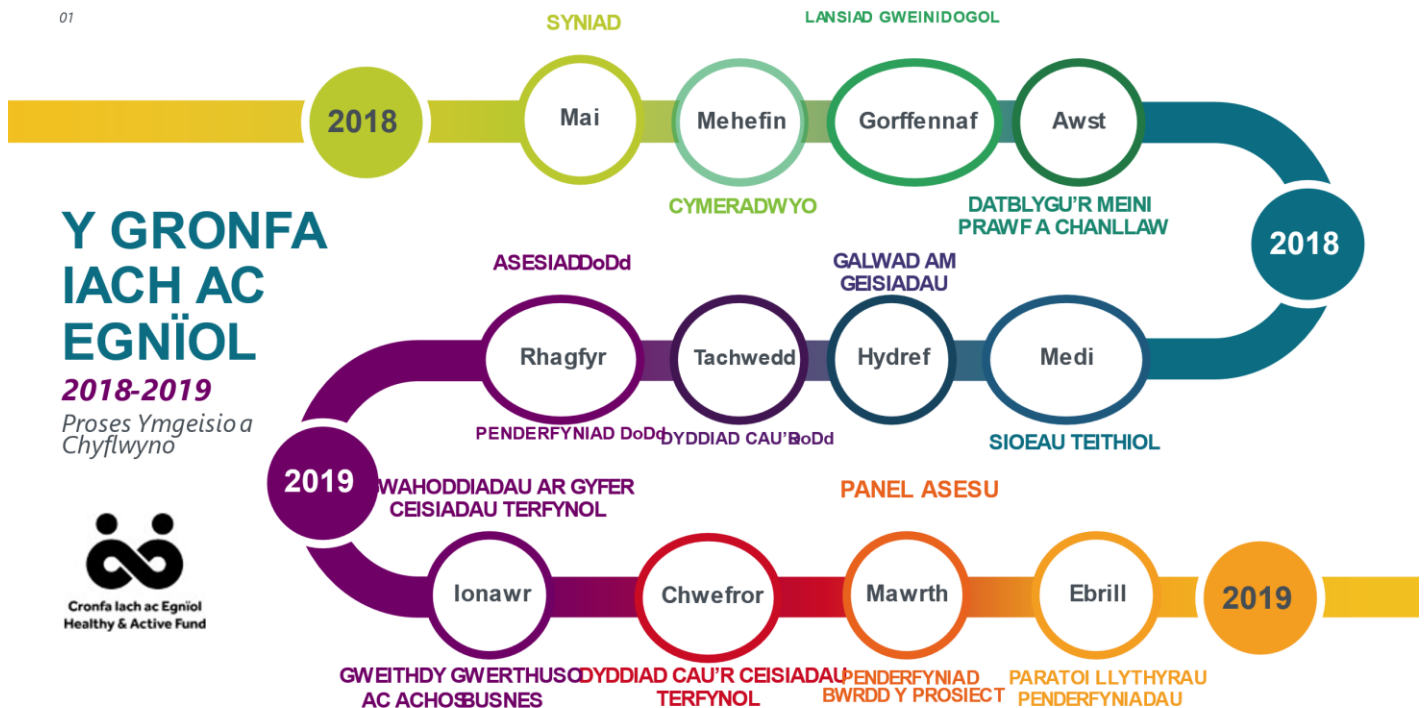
01

Y GRONFA IACH AC EGNÏOL
2018-2019
Proses Ymgeisio a Chyflwyno

SYNIAD
LANSIAD GWEINIDOGOL

2018
Mai
Mehefin
Gorffennaf
Awst

CYMERADWYO
DATBLYGU'R MEINI PRAWF A CHANLLAW

2018

ASESIAD DoDd
GALWAD AM GEISIADAU

Rhagfyr
Tachwedd
Hydref
Medi

PENDERFYNIAD DoDd
DYDDIAD CAU'R DoDd
SIOEAU TEITHIOL

2019
WAHODDIADAU AR GYFER CEISIADAU TERFYNOL
PANEL ASESU

Ionawr
Chwefror
Mawrth
Ebrill
2019

GWEITHDY GWERTHUSO AC ACHOS BUSNES
DYDDIAD CAU'R CEISIADAU TERFYNOL
PENDERFYNIAD BWRDD Y PROSIECT
PARATOI LLYTHYRAU PENDERFYNIADAU

Cronfa Iach ac Egnïol
Healthy & Active Fund